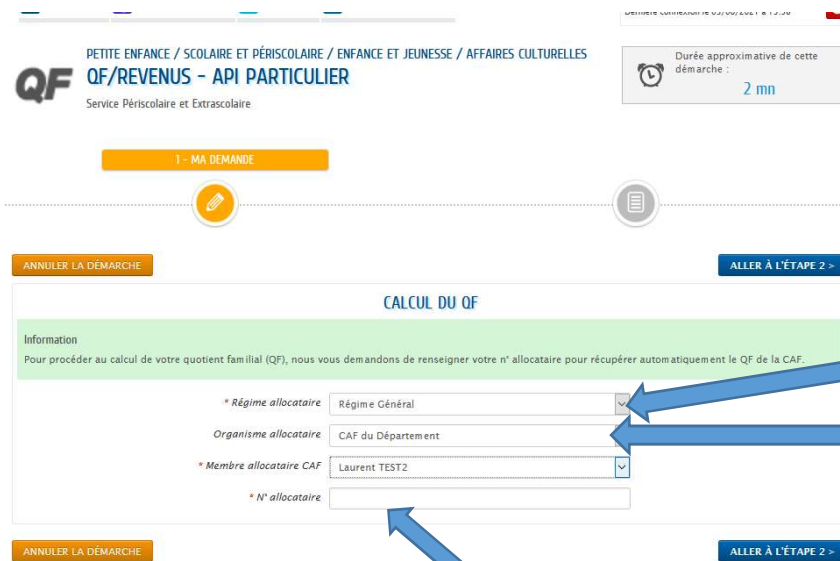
Dernière connexion le 05/08/2021 à 15:56

PETITE ENFANCE / SCOLAIRE ET PÉRISCOLAIRE / ENFANCE ET JEUNESSE / AFFAIRES CULTURELLES

QF

QF/REVENUS - API PARTICULIER

Service Périscolaire et Extrascolaire

Durée approximative de cette démarche :

2 mn

1 - MA DEMANDE

ANNULER LA DÉMARCHE

ALLER À L'ÉTAPE 2 >

CALCUL DU QF

Information

Pour procéder au calcul de votre quotient familial (QF), nous vous demandons de renseigner votre n° allocataire pour récupérer automatiquement le QF de la CAF.

* Régime allocataire Régime Général

Organisme allocataire CAF du Département

* Membre allocataire CAF Laurent TEST2

* N° allocataire

ANNULER LA DÉMARCHE

ALLER À L'ÉTAPE 2 >